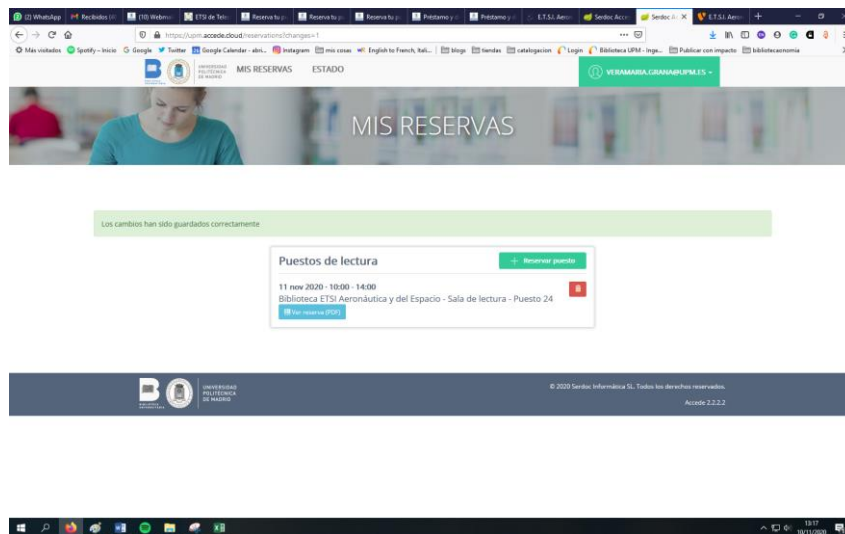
(2) WhatsApp | Recibidos (4) | (10) Webmail | ETSI de Telec | Reserva tu p | Reserva tu p | Reserva tu p | Préstamo y d | Préstamo y d | E.T.S.I. Aeron | Serdoc Acce | Serdoc Ac | E.T.S.I. Aeron

https://upm.accede.cloud/reservations?changes=1

Más visitados | Spotify – Inicio | Google | Twitter | Google Calendar - abri... | Instagram | mis cosas | English to French, Itali... | blogs | tiendas | catalogacion | Login | Biblioteca UPM - Inge... | Publicar con impacto | biblioteconomia

UNIVERSIDAD POLITÉCNICA DE MADRID | MIS RESERVAS | ESTADO | VERAMARIA.GRANA@UPM.ES

MIS RESERVAS

Los cambios han sido guardados correctamente

Puestos de lectura

+ Reservar puesto

11 nov 2020 - 10:00 - 14:00

Biblioteca ETSI Aeronáutica y del Espacio - Sala de lectura - Puesto 24

Ver reserva (PDF)

BIBLIOTECA UNIVERSITARIA | UNIVERSIDAD POLITÉCNICA DE MADRID

© 2020 Serdoc Informática SL. Todos los derechos reservados.

Accede 2.2.2.2

13:17
10/11/2020